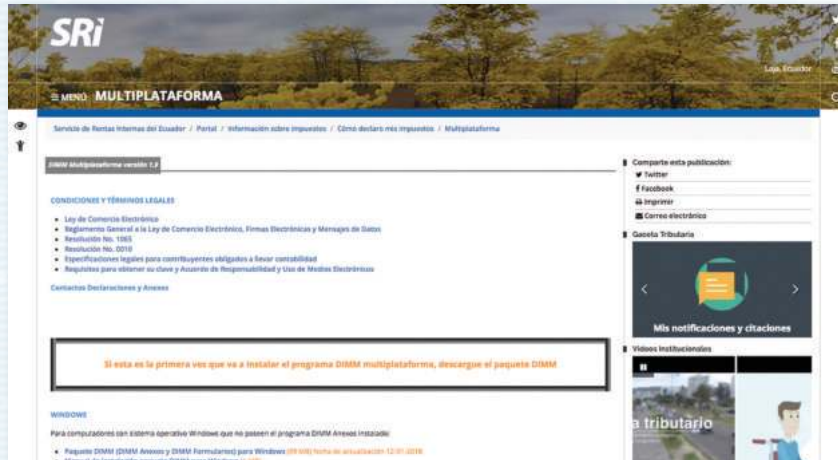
SRi

Loja, Ecuador

≡ MENÚ MULTIPLATAFORMA

Servicio de Rentas Internas del Ecuador / Portal / Información sobre impuestos / Cómo declaro mis impuestos / Multiplataforma

DIMM Multiplataforma versión 1.8

CONDICIONES Y TÉRMINOS LEGALES

- Ley de Comercio Electrónico
- Reglamento General a la Ley de Comercio Electrónico, Firmas Electrónicas y Mensajes de Datos
- Resolución No. 1065
- Resolución No. 0010
- Especificaciones legales para contribuyentes obligados a llevar contabilidad
- Requisitos para obtener su clave y Acuerdo de Responsabilidad y Uso de Medios Electrónicos

Contactos Declaraciones y Anexos

Si esta es la primera vez que va a instalar el programa DIMM multiplataforma, descargue el paquete DIMM

WINDOWS

Para computadores con sistema operativo Windows que no posean el programa DIMM Anexos instalado:

- Paquete DIMM (DIMM Anexos y DIMM Formularios) para Windows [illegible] fecha de actualización 12-01-2018
- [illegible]

Comparte esta publicación:
Twitter
Facebook
Imprimir
Correo electrónico

Gaceta Tributaria

Mis notificaciones y citaciones

Videos Institucionales

a tributario